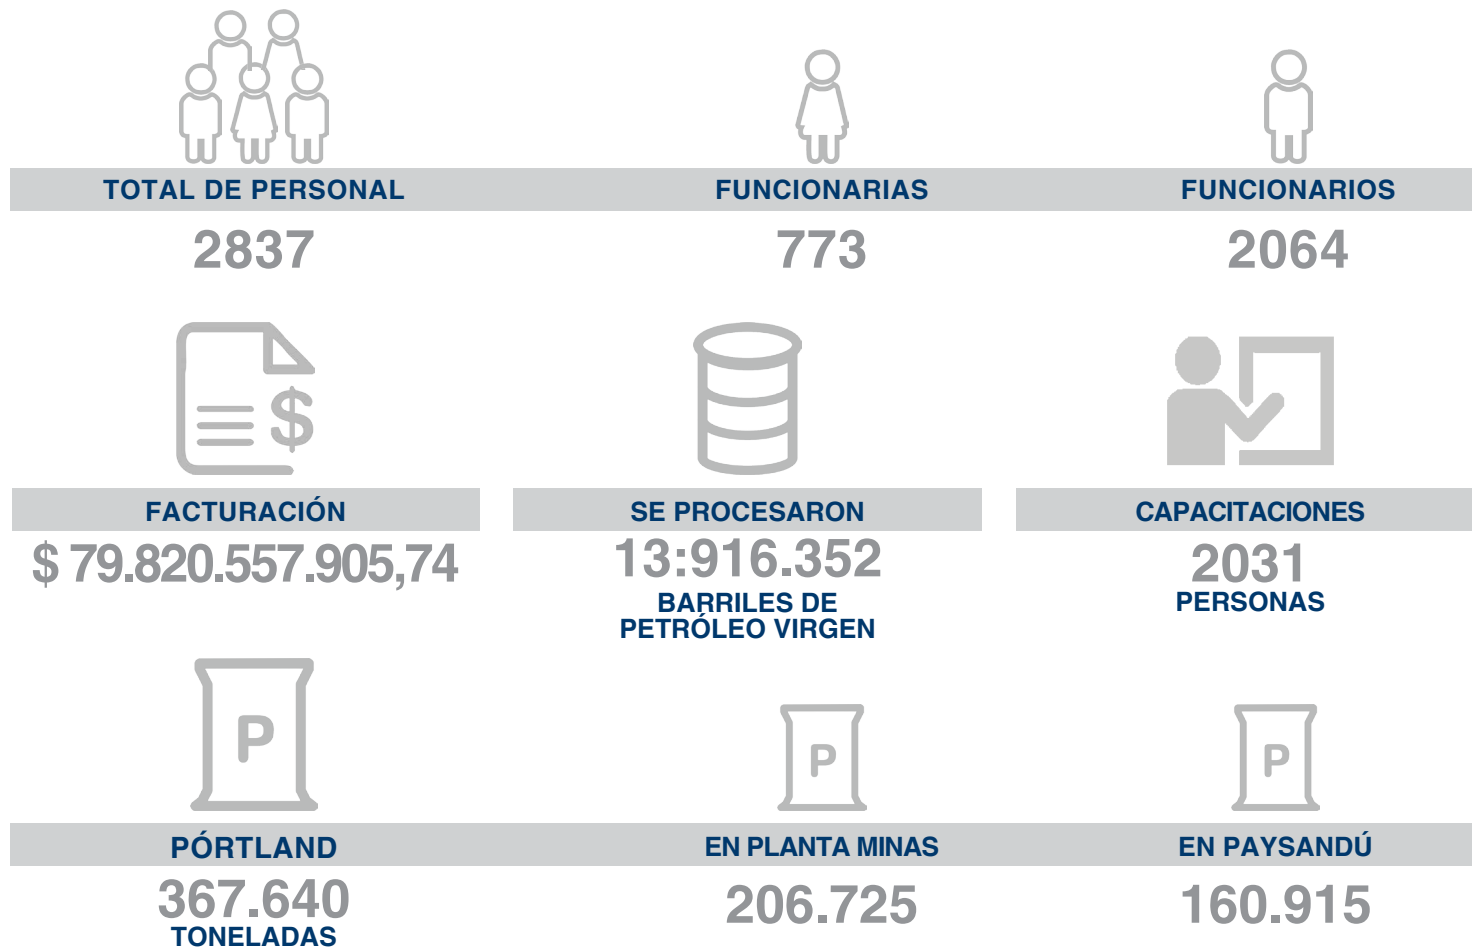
TOTAL DE PERSONAL
2837

FUNCIONARIAS
773

FUNCIONARIOS
2064

$

FACTURACIÓN
$ 79.820.557.905,74

SE PROCESARON
13:916.352
BARRILES DE PETRÓLEO VIRGEN

CAPACITACIONES
2031
PERSONAS

P

PÓRTLAND
367.640
TONELADAS

P

EN PLANTA MINAS
206.725

P

EN PAYSANDÚ
160.915